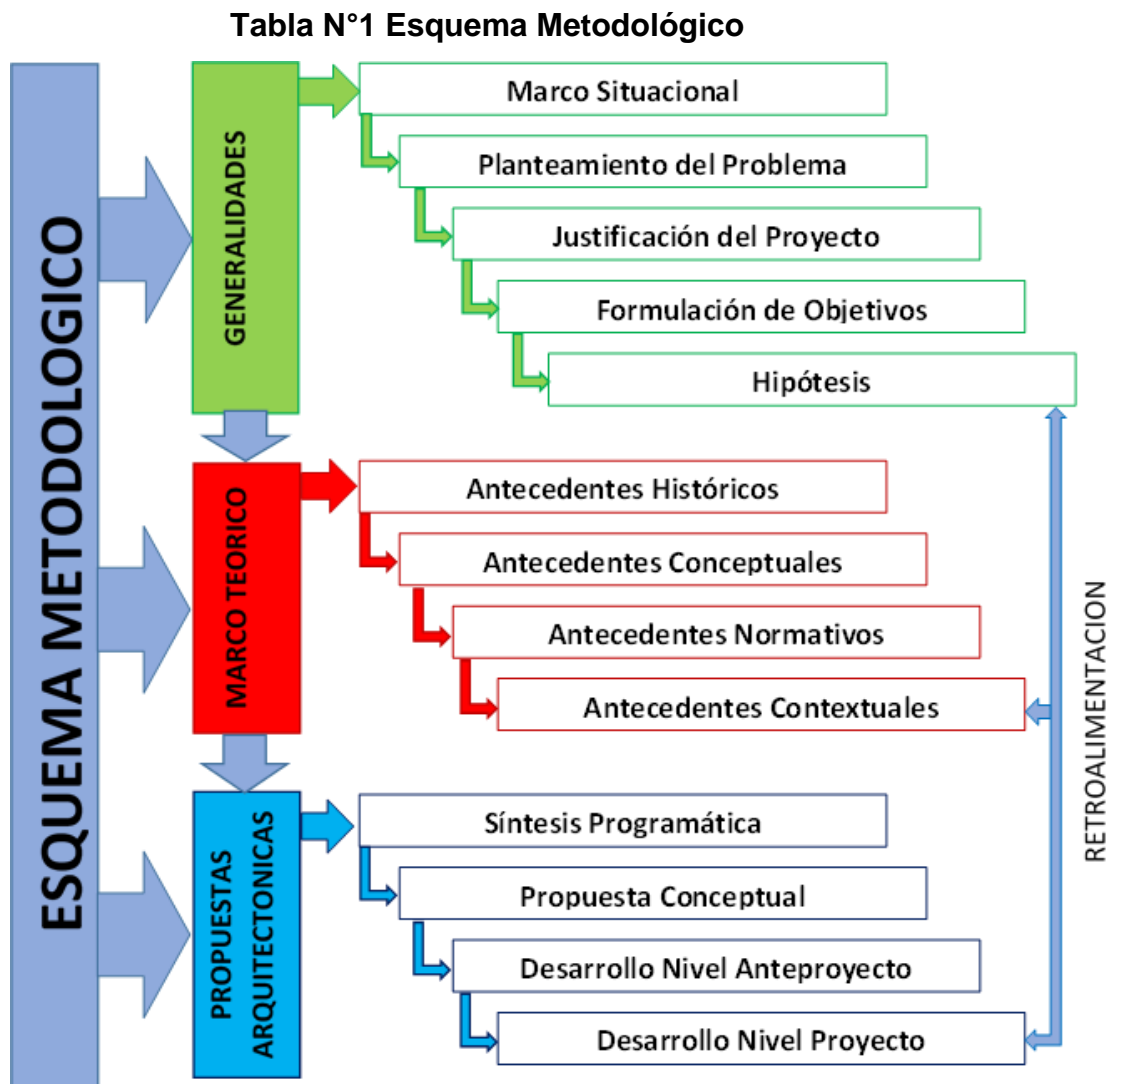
Tabla N°1 Esquema Metodológico

ESQUEMA METODOLOGICO

GENERALIDADES

Marco Situacional

Planteamiento del Problema

Justificación del Proyecto

Formulación de Objetivos

Hipótesis

MARCO TEORICO

Antecedentes Históricos

Antecedentes Conceptuales

Antecedentes Normativos

Antecedentes Contextuales

PROPUESTAS ARQUITECTONICAS

Síntesis Programática

Propuesta Conceptual

Desarrollo Nivel Anteproyecto

Desarrollo Nivel Proyecto

RETROALIMENTACION